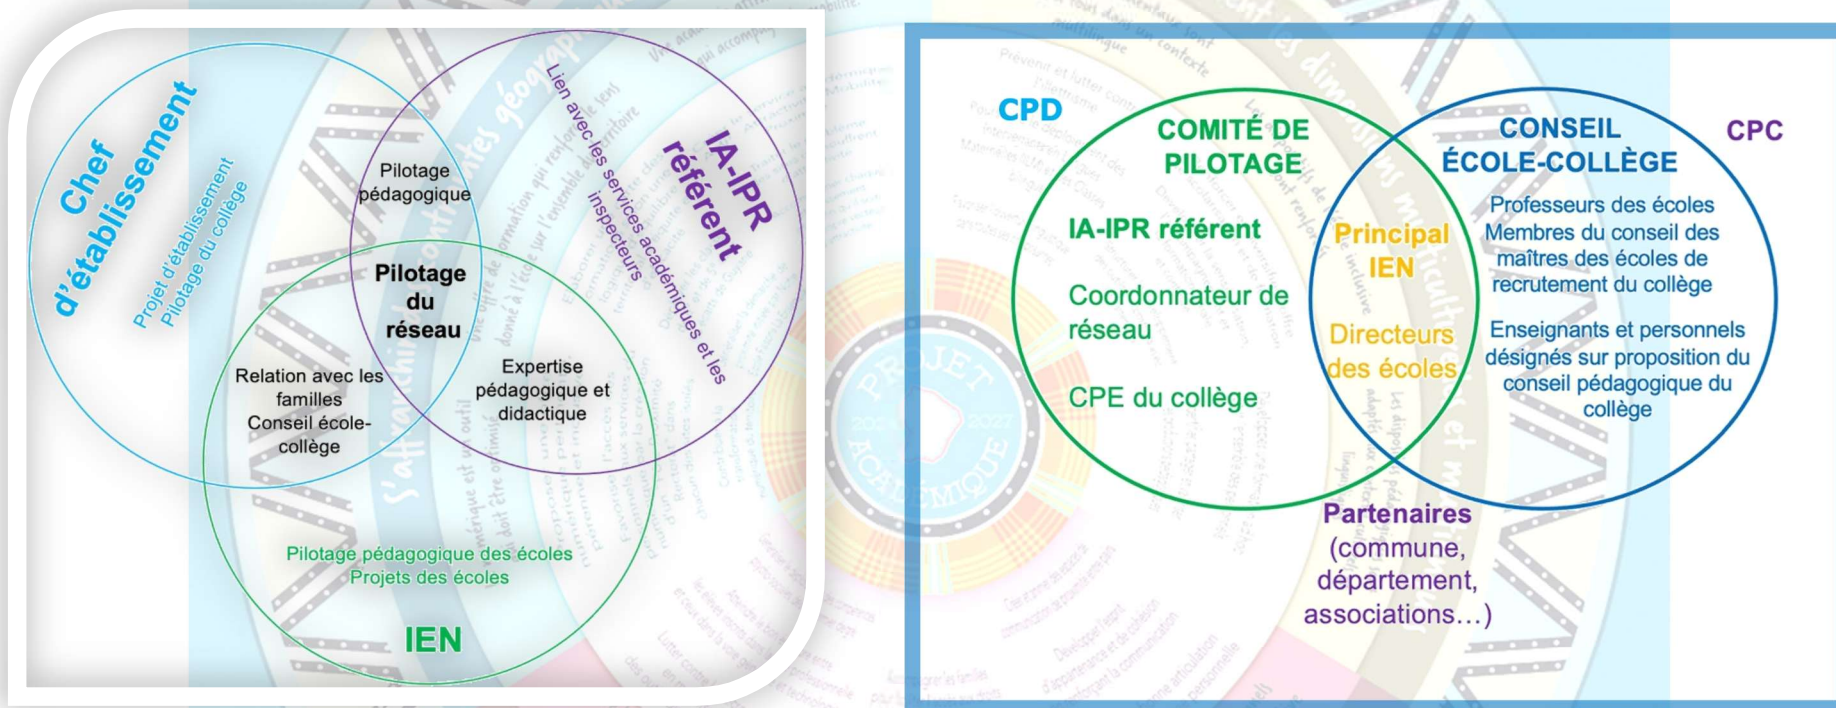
Chef d'établissement

Projet d'établissement
Pilotage du collège

IA-IPR référent

Lien avec les services académiques et les inspecteurs

Pilotage pédagogique

Pilotage du réseau

Relation avec les familles
Conseil école-collège

Expertise pédagogique et didactique

Pilotage pédagogique des écoles
Projets des écoles

IEN

CPD

COMITÉ DE PILOTAGE

IA-IPR référent

Coordonnateur de réseau

CPE du collège

Principal
IEN

Directeurs des écoles

CONSEIL ÉCOLE-COLLÈGE

CPC

Professeurs des écoles
Membres du conseil des maîtres des écoles de recrutement du collège

Enseignants et personnels désignés sur proposition du conseil pédagogique du collège

Partenaires
(commune, département, associations…)